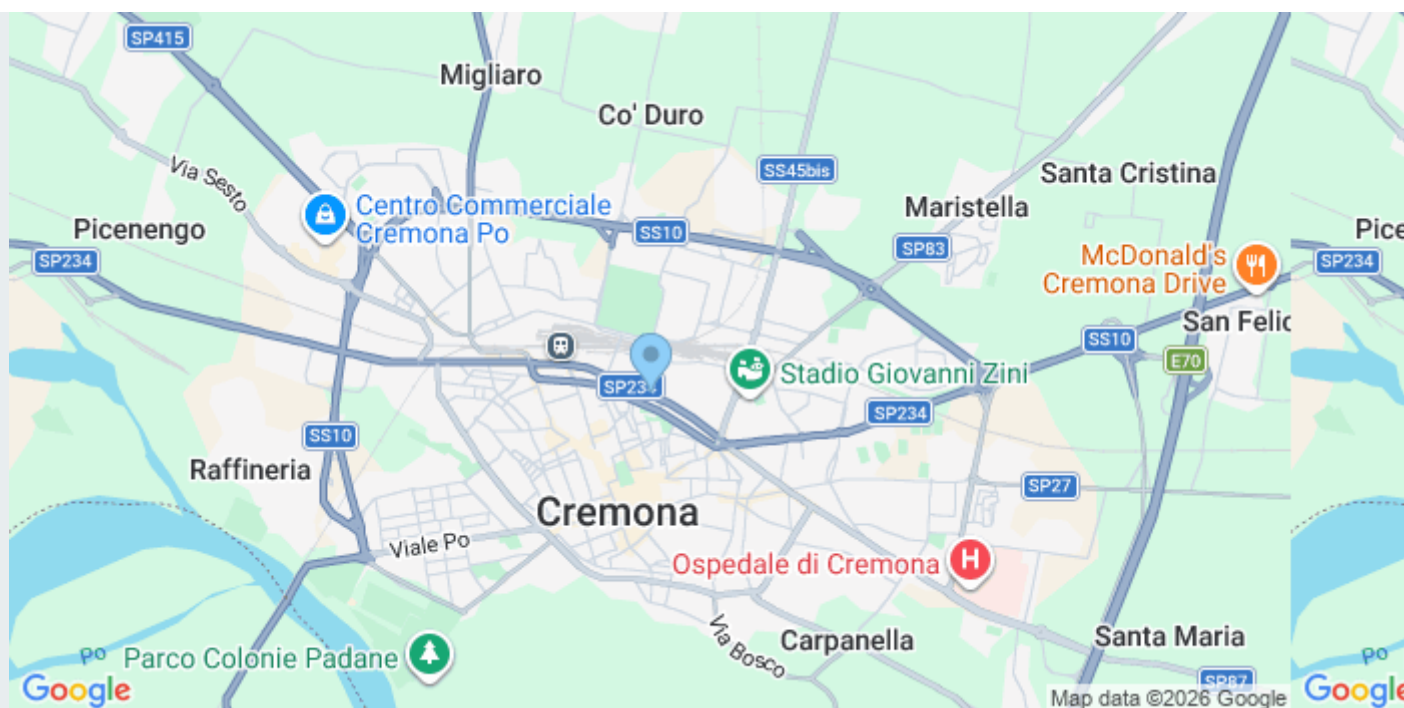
SP415
Migliaro
Co' Duro
SS45bis
Santa Cristina
Via Sesto
Maristella
Centro Commerciale Cremona Po
Picenengo
SS10
SP83
SP234
McDonald's Cremona Drive
San Felic
SS10
E70
SP234
Stadio Giovanni Zini
SP234
SS10
Raffineria
SP27
Cremona
Viale Po
Ospedale di Cremona
Via Bosco
Carpanella
Santa Maria
Po
Parco Colonie Padane
SP87
Google
Map data ©2026 Google
Pice
SP234
Po
Google